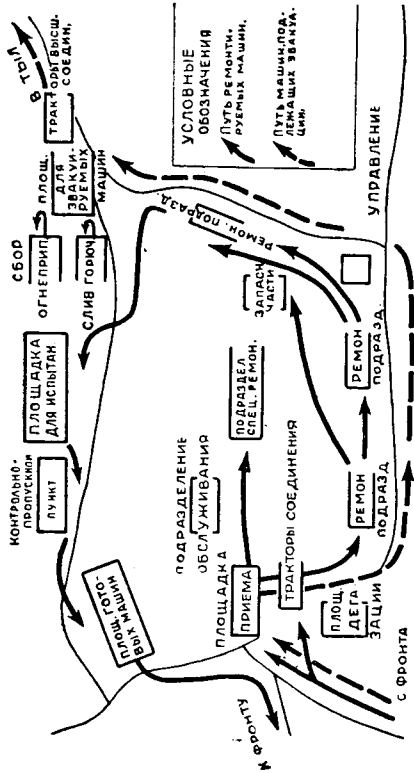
В ТЫЛ

ТРАКТОРЫ ВЫСШ. СОЕДИН.

УСЛОВНЫЕ ОБОЗНАЧЕНИЯ

Путь ремонтируемых машин.

Путь машин подлежащих эвакуации.

ПЛОЩ. ДЛЯ ЭВАКУИРУЕМЫХ МАШИН

УПРАВЛЕНИЕ

РЕМОН. ПОДРАЗД.

СБОР ОГНЕПРИП.

СЛИВ ГОРЮЧ.

ЗАПАСН. ЧАСТИ

РЕМОН ПОДРАЗД.

ПЛОЩАДКА ДЛЯ ИСПЫТАН

ПОДРАЗДЕЛ. СПЕЦ. РЕМОН.

ПОДРАЗДЕЛЕНИЕ ОБСЛУЖИВАНИЯ

КОНТРОЛЬНО-ПРОПУСКНОЙ ПУНКТ

ТРАКТОРЫ СОЕДИНЕНИЯ

РЕМОН ПОДРАЗД.

ПЛОЩАДКА ПРИЕМА

ПЛОЩ. ГОТОВЫХ МАШИН

ПЛОЩ. ДЕГАЗАЦИИ

С ФРОНТА

К ФРОНТУ